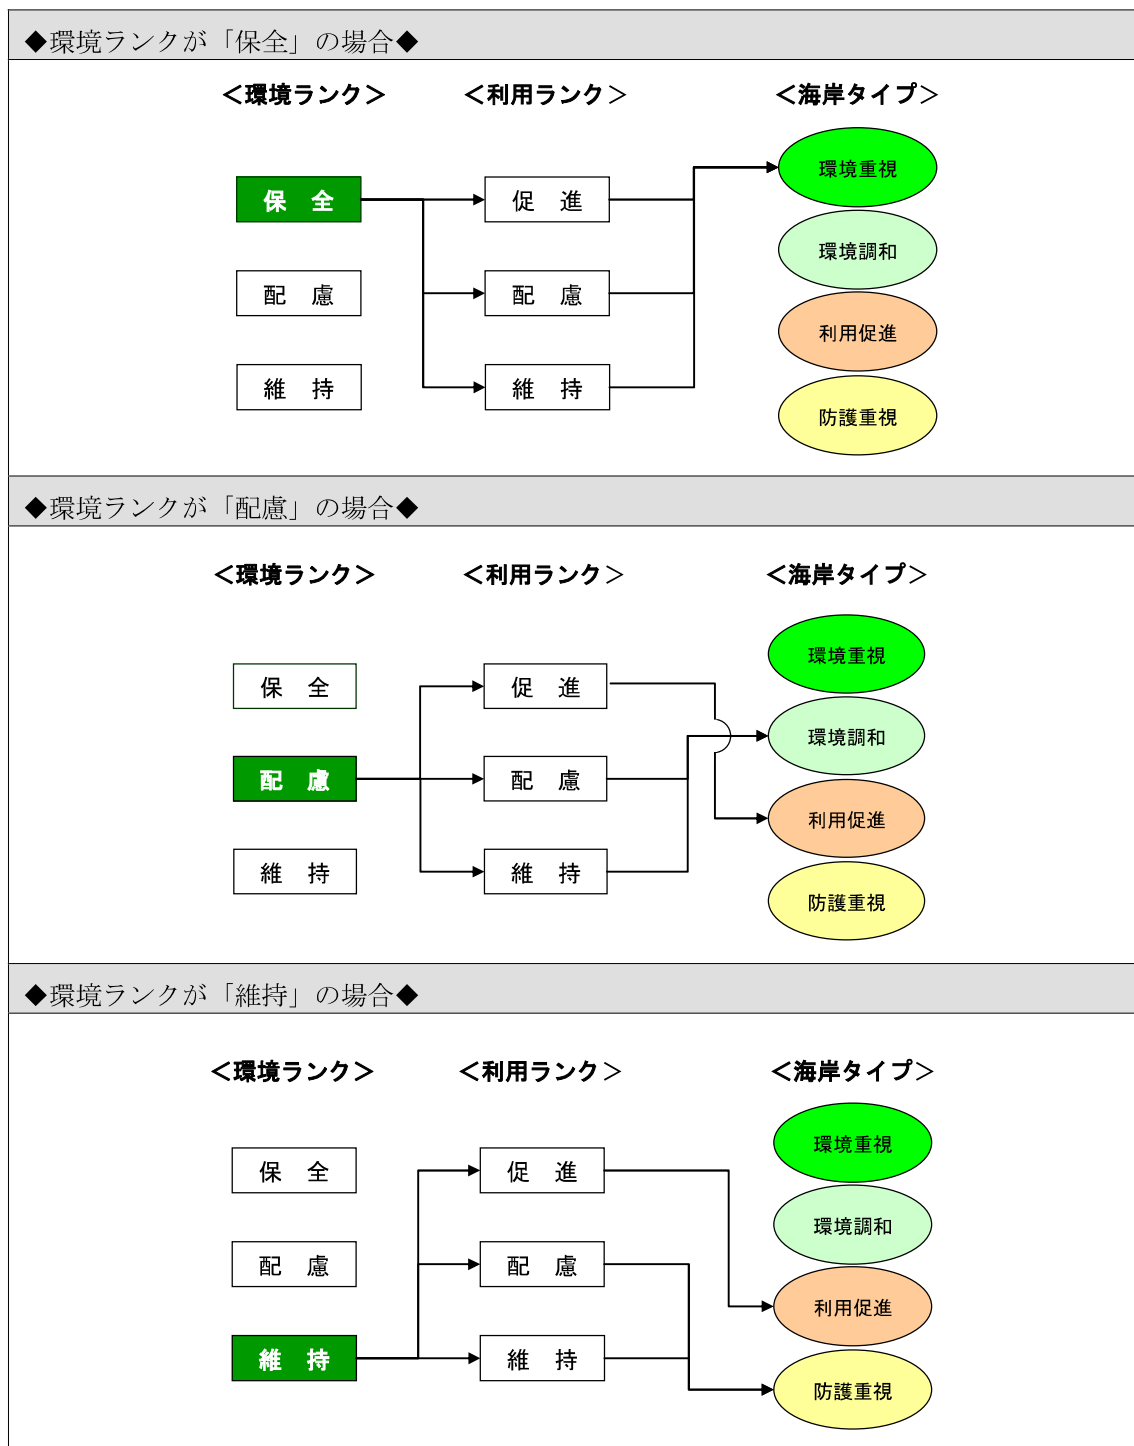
◆環境ランクが「保全」の場合◆

＜環境ランク＞

保　全

配　慮

維　持

＜利用ランク＞

促　進

配　慮

維　持

＜海岸タイプ＞

環境重視

環境調和

利用促進

防護重視

◆環境ランクが「配慮」の場合◆

＜環境ランク＞

保　全

配　慮

維　持

＜利用ランク＞

促　進

配　慮

維　持

＜海岸タイプ＞

環境重視

環境調和

利用促進

防護重視

◆環境ランクが「維持」の場合◆

＜環境ランク＞

保　全

配　慮

維　持

＜利用ランク＞

促　進

配　慮

維　持

＜海岸タイプ＞

環境重視

環境調和

利用促進

防護重視